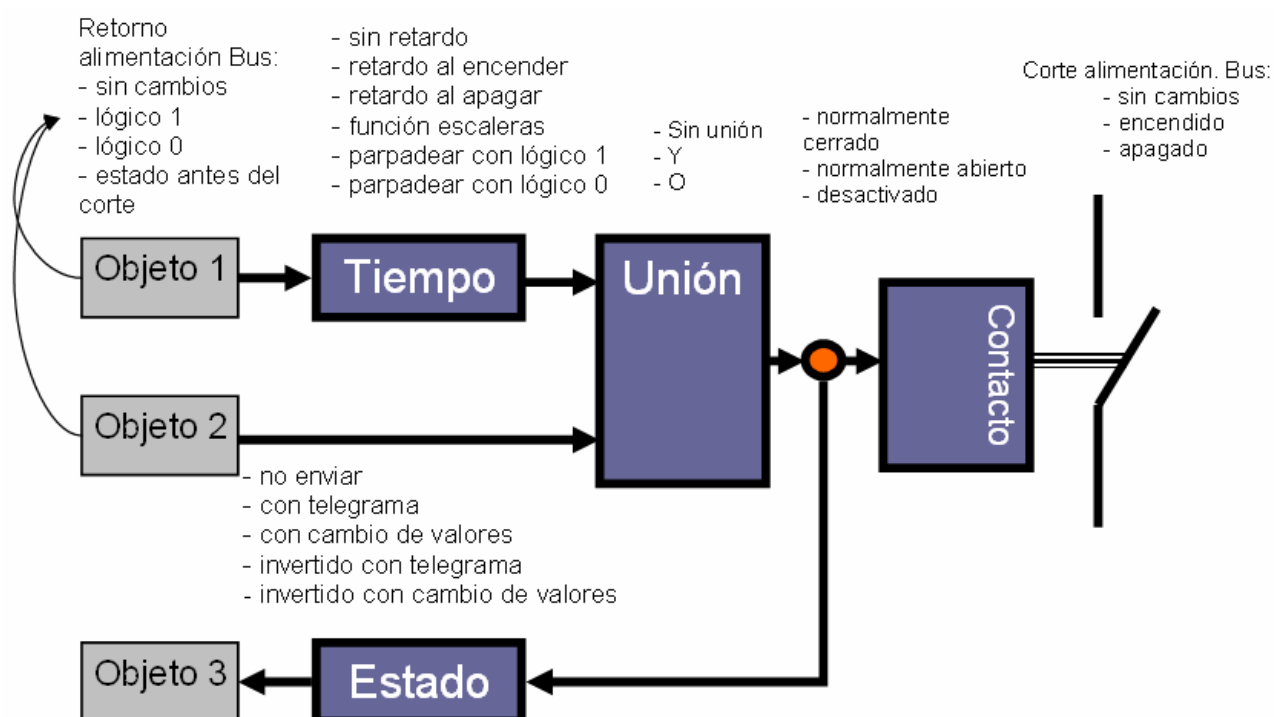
Retorno alimentación Bus:
- sin cambios
- lógico 1
- lógico 0
- estado antes del corte

- sin retardo
- retardo al encender
- retardo al apagar
- función escaleras
- parpadear con lógico 1
- parpadear con lógico 0

- Sin unión
- Y
- O

- normalmente cerrado
- normalmente abierto
- desactivado

Corte alimentación. Bus:
- sin cambios
- encendido
- apagado

Objeto 1

Tiempo

Unión

Contacto

Objeto 2

- no enviar
- con telegrama
- con cambio de valores
- invertido con telegrama
- invertido con cambio de valores

Objeto 3

Estado